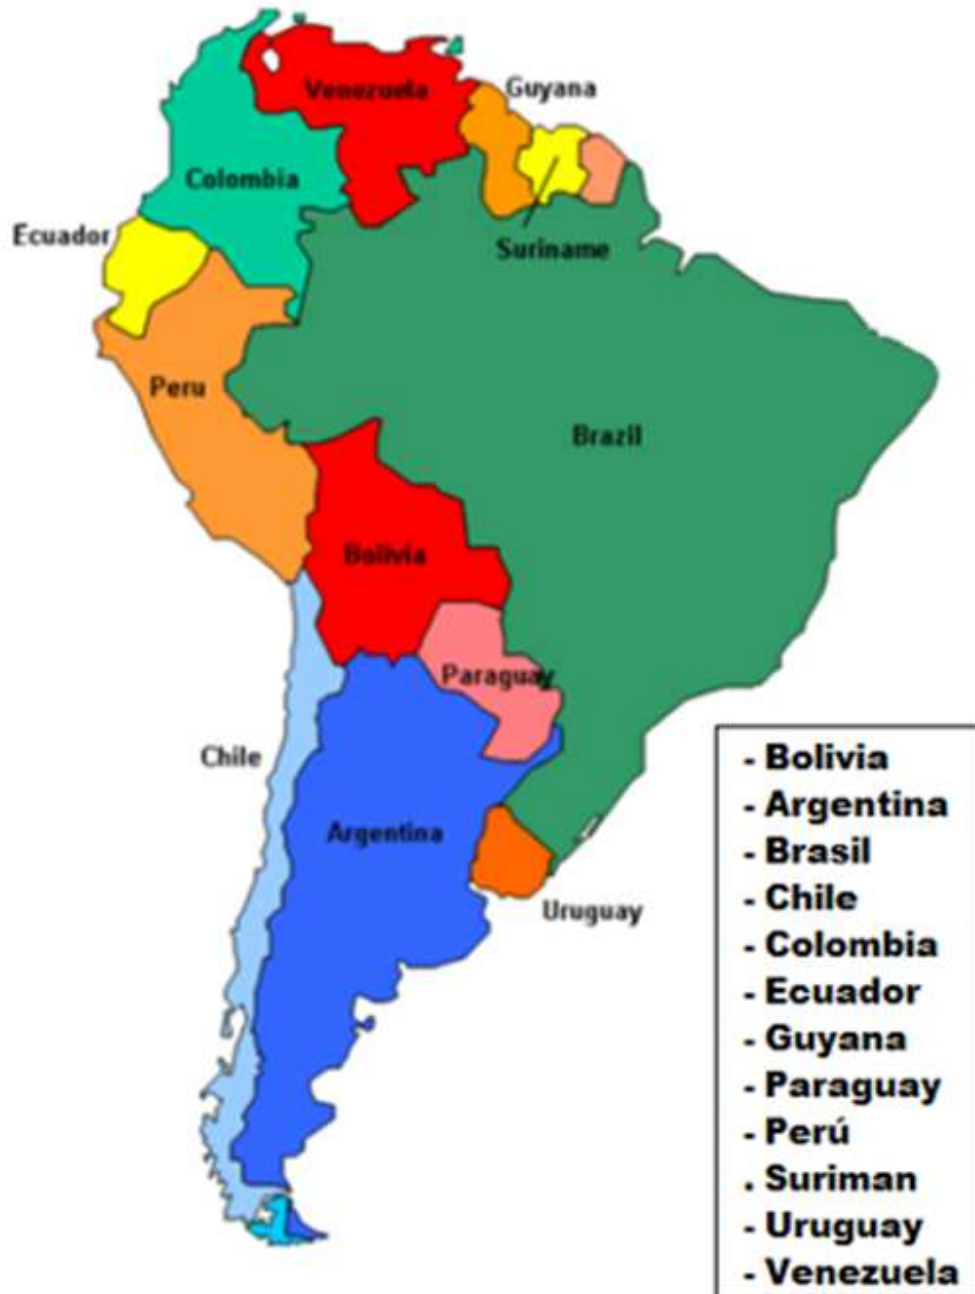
Venezuela
Guyana
Colombia
Ecuador
Suriname
Peru
Brazil
Bolivia
Paraguay
Chile
Argentina
Uruguay

- Bolivia
- Argentina
- Brasil
- Chile
- Colombia
- Ecuador
- Guyana
- Paraguay
- Perú
. Suriman
- Uruguay
- Venezuela